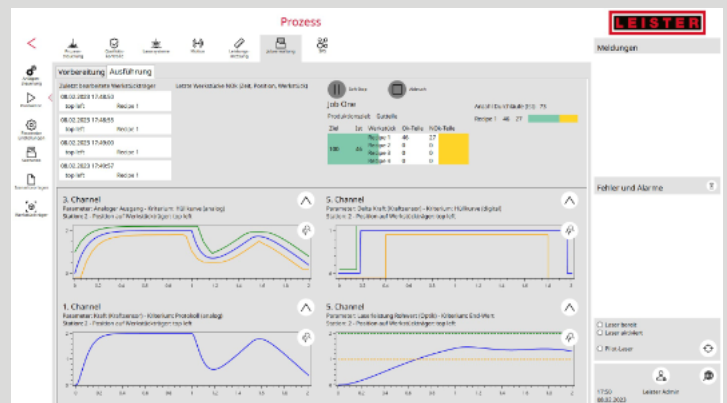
Prozess

LEISTER

<

Meldungen

Anlagen Zuordnung
Produktion
Parameter Einstellungen
Werkzeuge
Benutzer Anlagen
Werkzeugträger

Vorbereitung Ausführung

Zuletzt bearbeitete Werkstückträger

08.02.2023 17:48:53
top left Recipe 1

08.02.2023 17:48:55
top left Recipe 1

08.02.2023 17:49:00
top left Recipe 1

08.02.2023 17:49:57
top left Recipe 1

Letzte Werkstücke NOK (Zeit, Position, Werkstück)

Job One

Produktionszeit: 5:56:18

| Ziel | Ist | Werkstück | OK-Teile | NOK-Teile |
|---|---|---|---|---|
| 180 | 46 | Recipe 1 | 46 | 27 |
| | | Recipe 2 | 0 | 0 |
| | | Recipe 3 | 0 | 0 |
| | | Recipe 4 | 0 | 0 |

Recipe 1 46 27

Fehler und Alarme

3. Channel
Parameter: Analoger Ausgang - Kriterium: Hüllkurve (analog)
Station: 2 - Position auf Werkstückträger: top left

5. Channel
Parameter: Delta Kraft (Kraftsensor) - Kriterium: Hüllkurve (digital)
Station: 2 - Position auf Werkstückträger: top left

1. Channel
Parameter: Kraft (Kraftsensor) - Kriterium: Prozessfenster (analog)
Station: 2 - Position auf Werkstückträger: top left

5. Channel
Parameter: Laserleistung Referenz (Optik) - Kriterium: End-Wert
Station: 2 - Position auf Werkstückträger: top left

Laser bereit
Laser aktiviert
Pilot-Laser

17:50
08.02.2023
Leister Admin